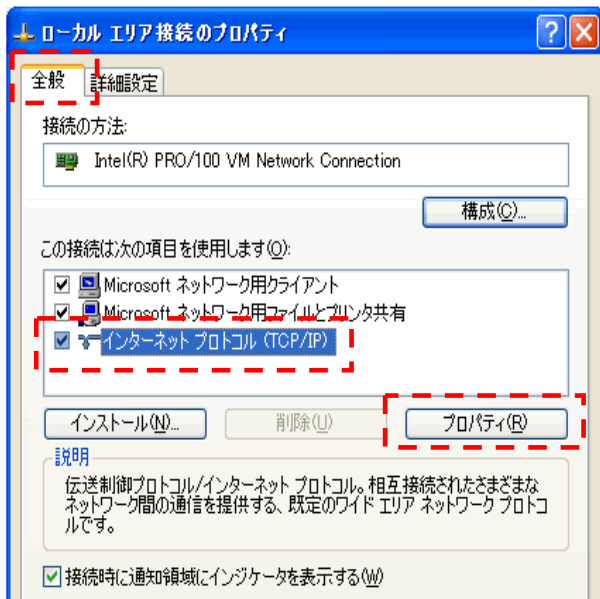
ローカル エリア接続のプロパティ

全般 詳細設定

接続の方法:

Intel(R) PRO/100 VM Network Connection

構成(C)...

この接続は次の項目を使用します(O):

☑ Microsoft ネットワーク用クライアント
☑ Microsoft ネットワーク用ファイルとプリンタ共有
☑ インターネット プロトコル (TCP/IP)

インストール(N)... 削除(U) プロパティ(R)

説明

伝送制御プロトコル/インターネット プロトコル。相互接続されたさまざまなネットワーク間の通信を提供する、既定のワイド エリア ネットワーク プロトコルです。

☑ 接続時に通知領域にインジケータを表示する(W)